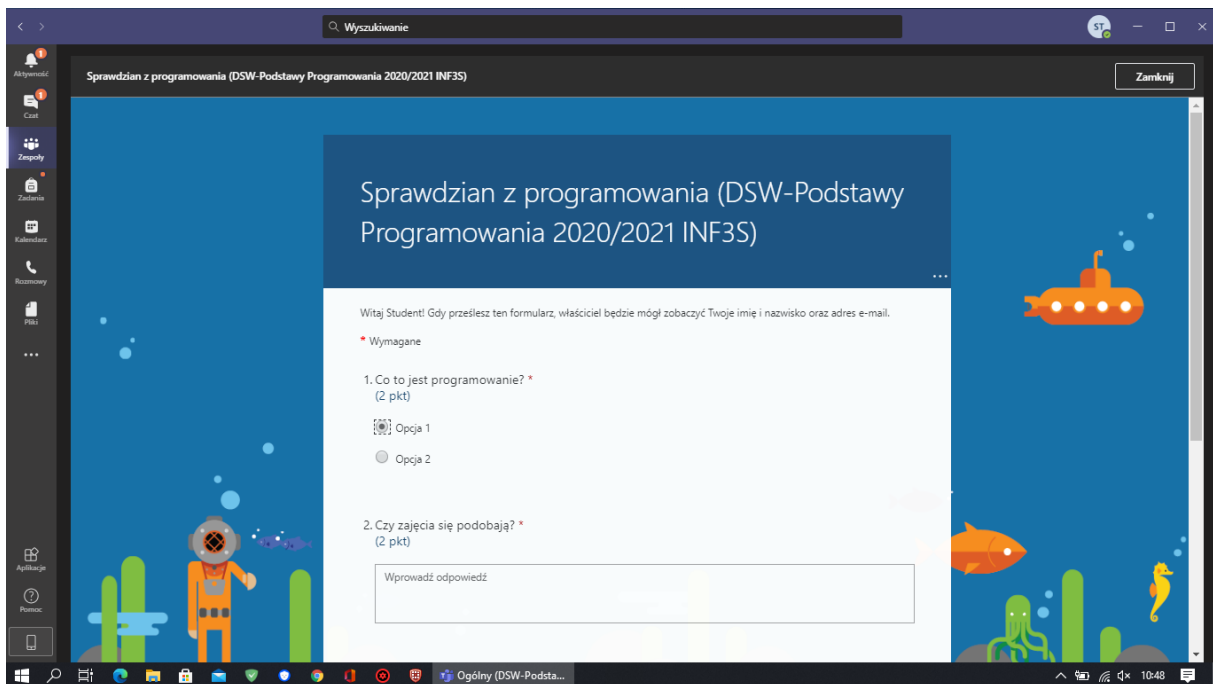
Wyszukiwanie

ST

Aktywność
Czat
Zespoły
Zadania
Kalendarz
Rozmowy
Pliki
...
Aplikacje
Pomoc

Sprawdzian z programowania (DSW-Podstawy Programowania 2020/2021 INF3S)

Zamknij

Sprawdzian z programowania (DSW-Podstawy Programowania 2020/2021 INF3S)

...

Witaj Student! Gdy prześlesz ten formularz, właściciel będzie mógł zobaczyć Twoje imię i nazwisko oraz adres e-mail.

* Wymagane

1. Co to jest programowanie? *
(2 pkt)

Opcja 1

Opcja 2

2. Czy zajęcia się podobają? *
(2 pkt)

Wprowadź odpowiedź

Ogólny (DSW-Podsta...

10:48